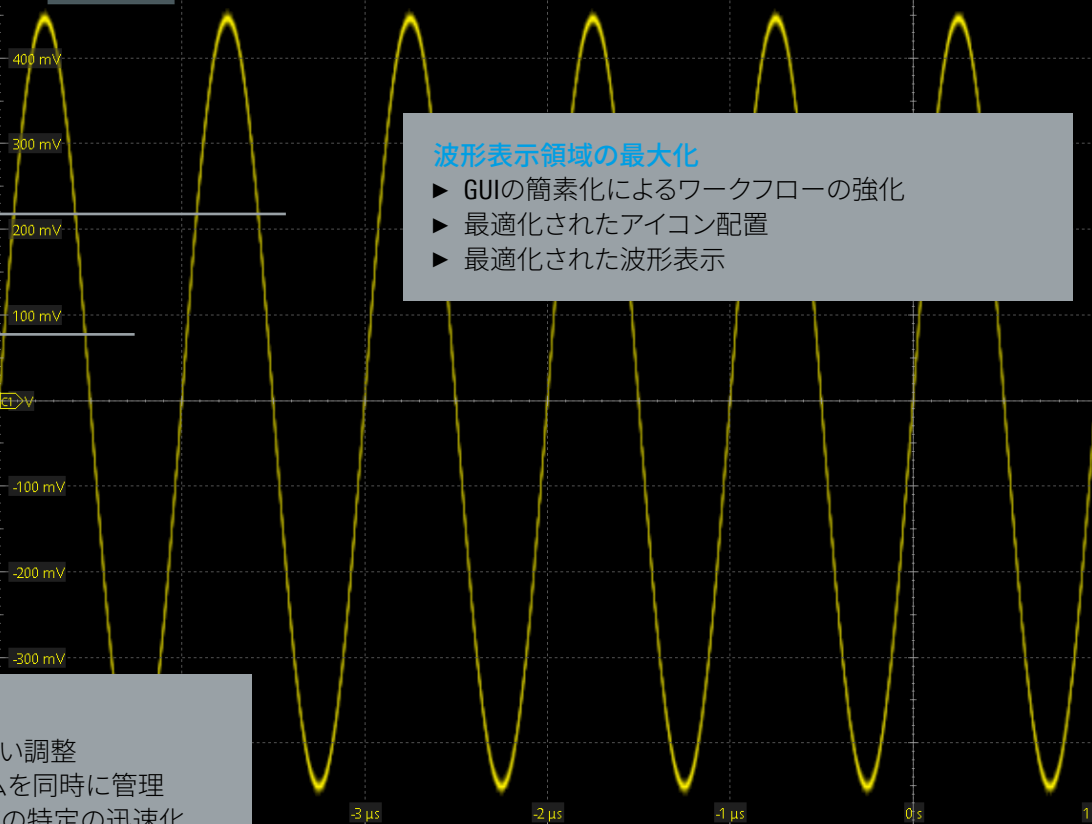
400 mV
300 mV
200 mV
100 mV
C1
-100 mV
-200 mV
-300 mV

波形表示領域の最大化
► GUIの簡素化によるワークフローの強化
► 最適化されたアイコン配置
► 最適化された波形表示

い調整
ムを同時に管理
の特定の迅速化

-3 µs
-2 µs
-1 µs
0 s
1